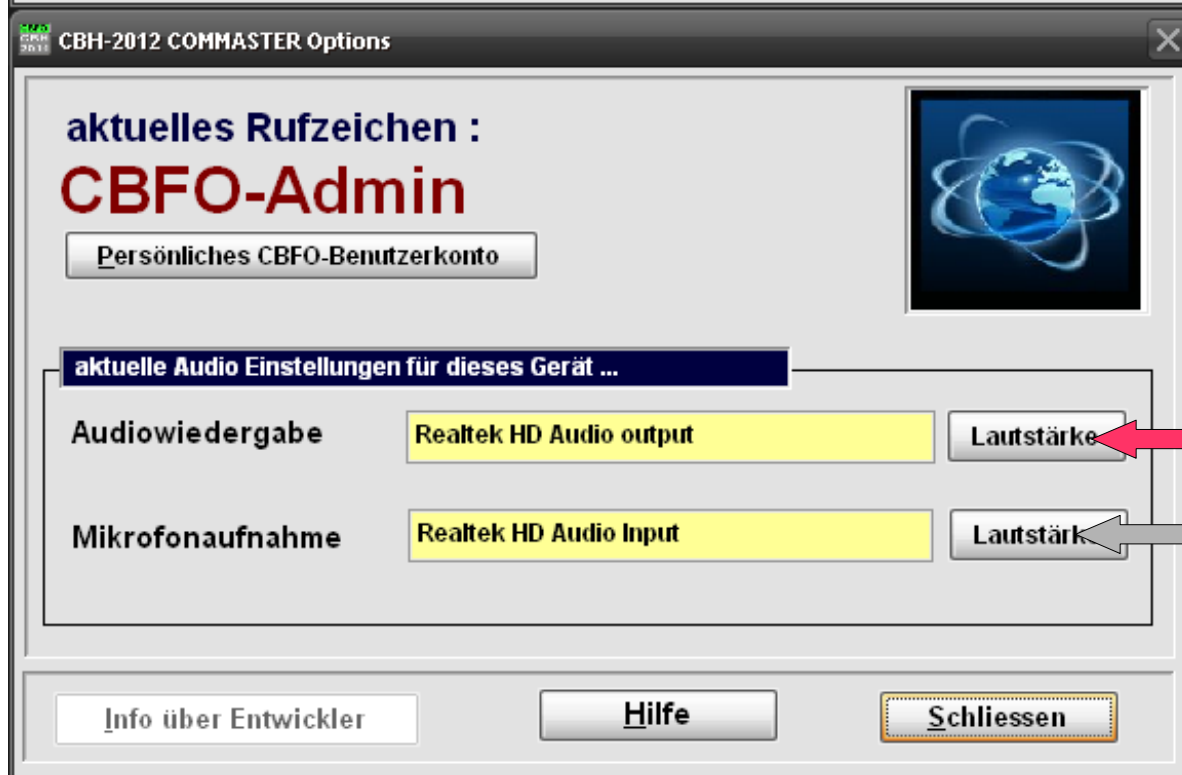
CBH-2012 COMMASTER Options

aktuelles Rufzeichen :
CBFO-Admin

Persönliches CBFO-Benutzerkonto

aktuelle Audio Einstellungen für dieses Gerät ...

Audiowiedergabe
Realtek HD Audio output
Lautstärke

Mikrofonaufnahme
Realtek HD Audio Input
Lautstärk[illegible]

Info über Entwickler
Hilfe
Schliessen